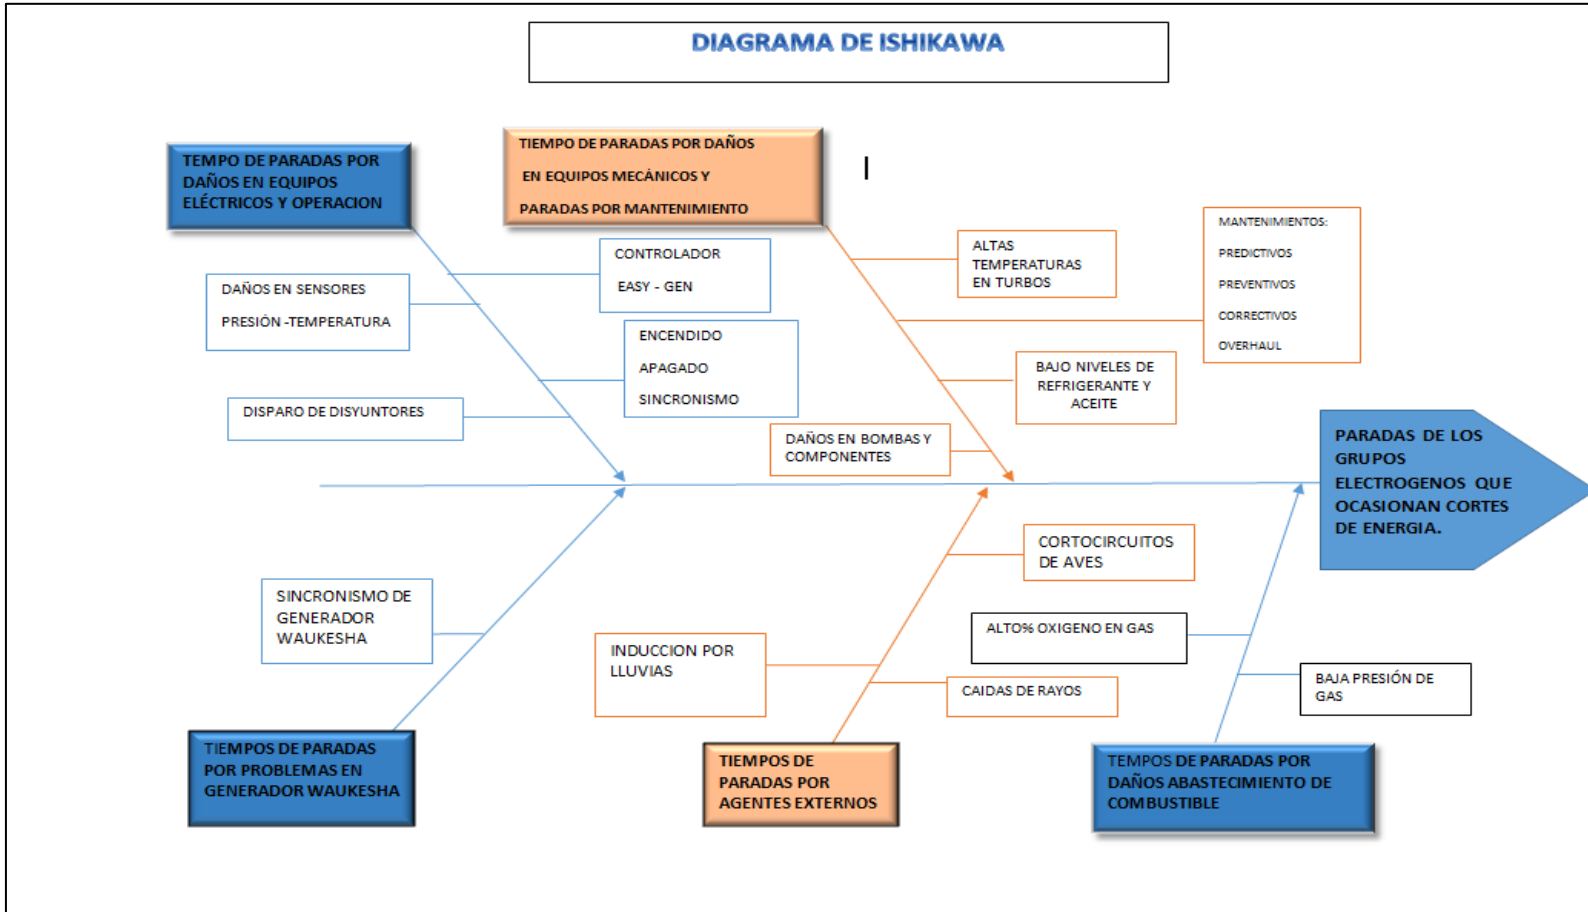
DIAGRAMA DE ISHIKAWA

TEMPO DE PARADAS POR DAÑOS EN EQUIPOS ELÉCTRICOS Y OPERACION

TIEMPO DE PARADAS POR DAÑOS EN EQUIPOS MECÁNICOS Y PARADAS POR MANTENIMIENTO

DAÑOS EN SENSORES PRESIÓN -TEMPERATURA

CONTROLADOR EASY - GEN

ENCENDIDO APAGADO SINCRONISMO

DISPARO DE DISYUNTORES

ALTAS TEMPERATURAS EN TURBOS

MANTENIMIENTOS: PREDICTIVOS PREVENTIVOS CORRECTIVOS OVERHAUL

BAJO NIVELES DE REFRIGERANTE Y ACEITE

DAÑOS EN BOMBAS Y COMPONENTES

PARADAS DE LOS GRUPOS ELECTROGENOS QUE OCASIONAN CORTES DE ENERGIA.

SINCRONISMO DE GENERADOR WAUKESHA

CORTOCIRCUITOS DE AVES

ALTO% OXIGENO EN GAS

INDUCCION POR LLUVIAS

CAIDAS DE RAYOS

BAJA PRESIÓN DE GAS

TIEMPOS DE PARADAS POR PROBLEMAS EN GENERADOR WAUKESHA

TIEMPOS DE PARADAS POR AGENTES EXTERNOS

TEMPOS DE PARADAS POR DAÑOS ABASTECIMIENTO DE COMBUSTIBLE